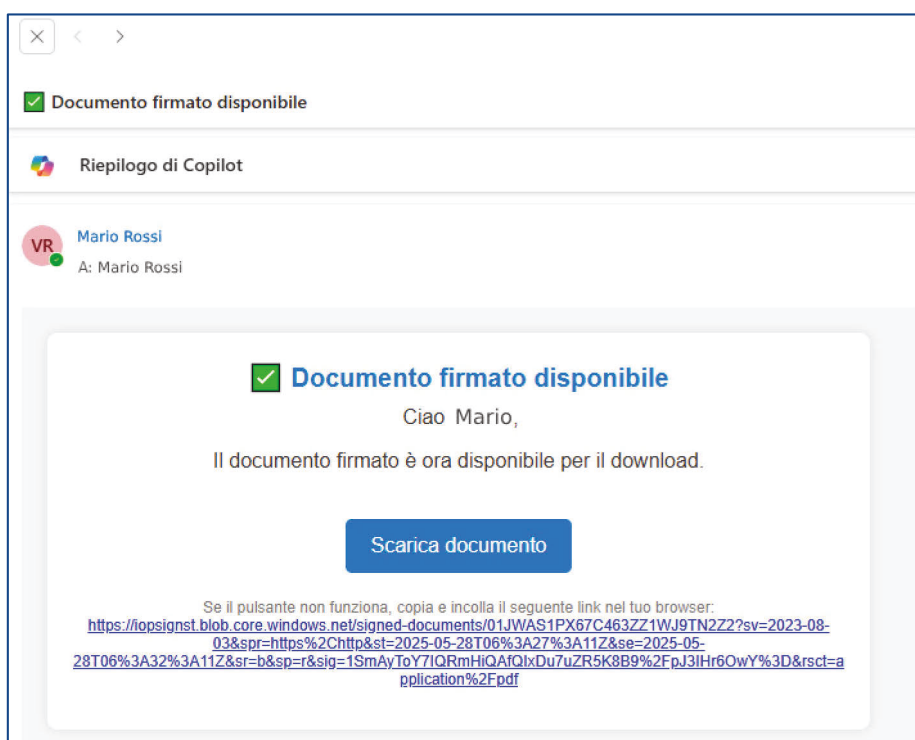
✅ Documento firmato disponibile

Riepilogo di Copilot

VR

Mario Rossi

A: Mario Rossi

✅ Documento firmato disponibile

Ciao Mario,

Il documento firmato è ora disponibile per il download.

Scarica documento

Se il pulsante non funziona, copia e incolla il seguente link nel tuo browser:
https://iopsignst.blob.core.windows.net/signed-documents/01JWAS1PX67C463ZZ1WJ9TN2Z2?sv=2023-08-03&spr=https%2Chttp&st=2025-05-28T06%3A27%3A11Z&se=2025-05-28T06%3A32%3A11Z&sr=b&sp=r&sig=1SmAyToY7IQRmHiQAfQIxDu7uZR5K8B9%2FpJ3IHr6OwY%3D&rsct=application%2Fpdf